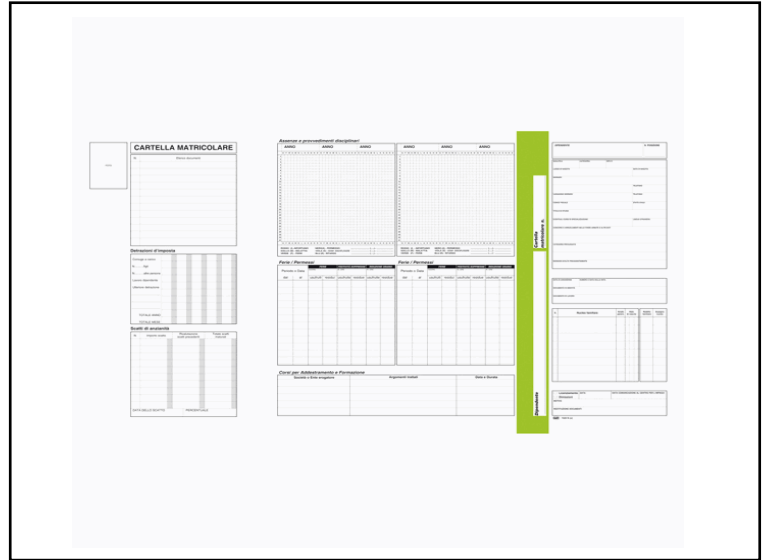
CARTELLA MATRICOLARE

Detrazioni d'imposta

Scatti di anzianità

Assenze e provvedimenti disciplinari

ANNO

ANNO

ANNO

ANNO

ANNO

ANNO

Ferie / Permessi

Ferie / Permessi

Corsi per Addestramento e Formazione

Argomenti trattati

Cartella matricolare n.

Dipendente